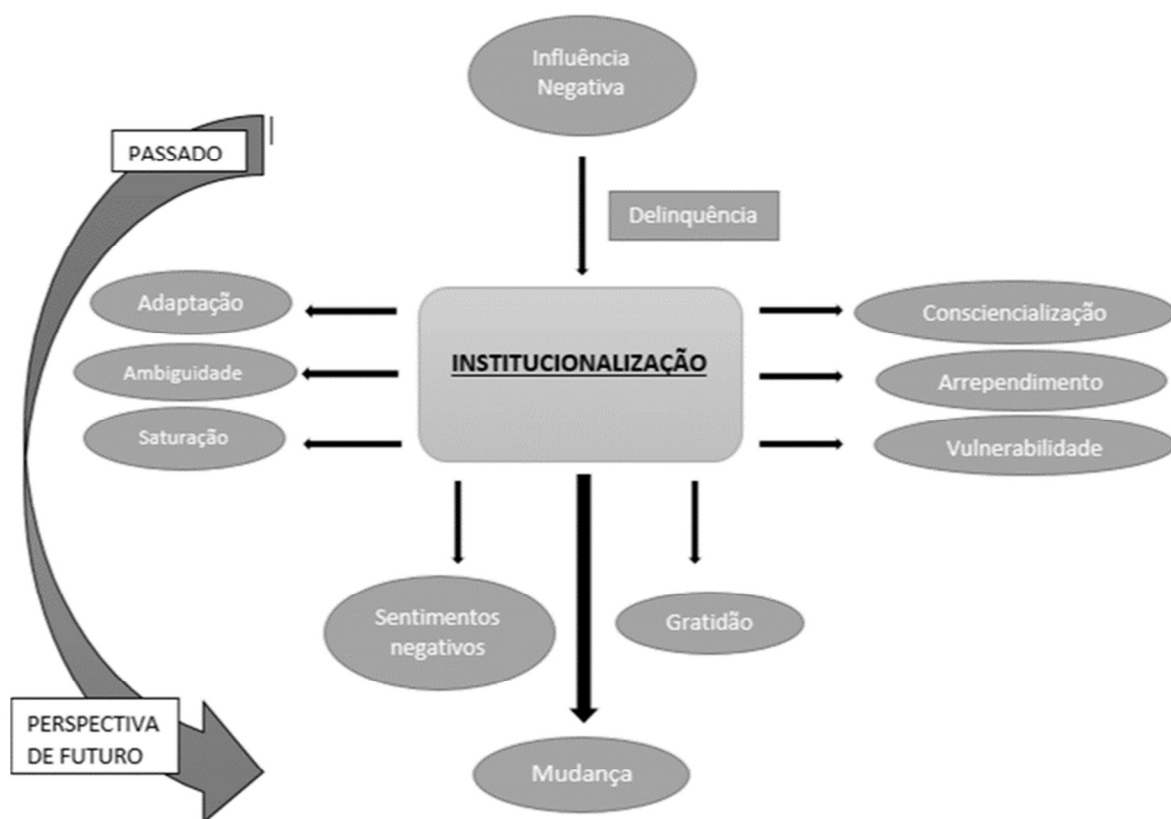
Influência Negativa

PASSADO

Delinquência

Adaptação

Ambiguidade

Saturação

INSTITUCIONALIZAÇÃO

Consciencialização

Arrependimento

Vulnerabilidade

Sentimentos negativos

Gratidão

PERSPECTIVA DE FUTURO

Mudança